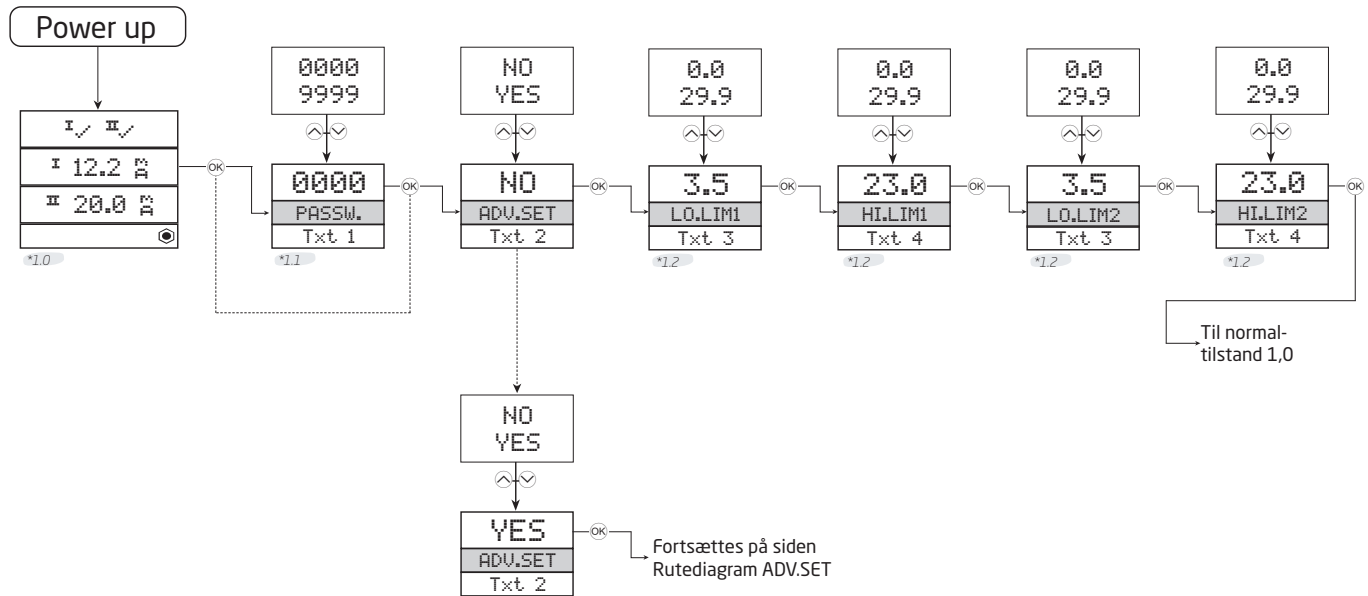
Power up

I✓ II✓
I 12.2 mA
II 20.0 mA

*1.0

0000
9999

OK

0000
PASSW.
Txt 1

*1.1

OK

NO
YES

NO
ADV.SET
Txt 2

OK

0.0
29.9

3.5
LO.LIM1
Txt 3

*1.2

OK

0.0
29.9

23.0
HI.LIM1
Txt 4

*1.2

OK

0.0
29.9

3.5
LO.LIM2
Txt 3

*1.2

OK

0.0
29.9

23.0
HI.LIM2
Txt 4

*1.2

OK

Til normaltilstand 1,0

NO
YES

YES
ADV.SET
Txt 2

OK

Fortsættes på siden Rutediagram ADV.SET